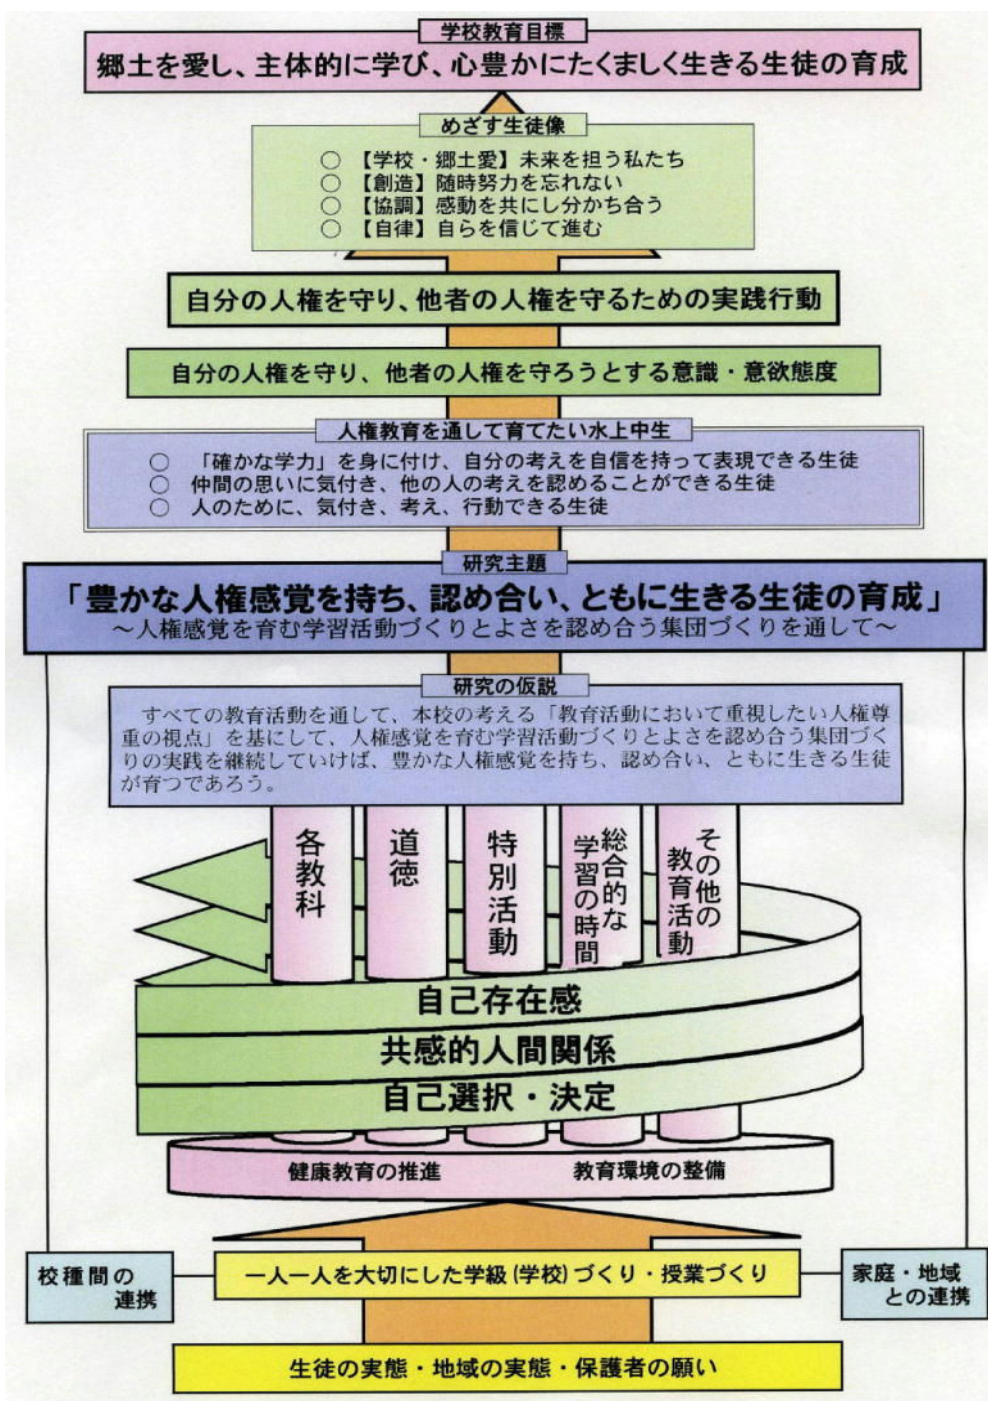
学校教育目標

郷土を愛し、主体的に学び、心豊かにたくましく生きる生徒の育成

めざす生徒像

○ 【学校・郷土愛】未来を担う私たち
○ 【創造】随時努力を忘れない
○ 【協調】感動を共にし分かち合う
○ 【自律】自らを信じて進む

自分の人権を守り、他者の人権を守るための実践行動

自分の人権を守り、他者の人権を守ろうとする意識・意欲態度

人権教育を通して育てたい水上中生

○ 「確かな学力」を身に付け、自分の考えを自信を持って表現できる生徒
○ 仲間の思いに気付き、他の人の考えを認めることができる生徒
○ 人のために、気付き、考え、行動できる生徒

研究主題

「豊かな人権感覚を持ち、認め合い、ともに生きる生徒の育成」
～人権感覚を育む学習活動づくりとよさを認め合う集団づくりを通して～

研究の仮説

すべての教育活動を通して、本校の考える「教育活動において重視したい人権尊重の視点」を基にして、人権感覚を育む学習活動づくりとよさを認め合う集団づくりの実践を継続していけば、豊かな人権感覚を持ち、認め合い、ともに生きる生徒が育つであろう。

各教科

道徳

特別活動

総合的な学習の時間

その他の教育活動

自己存在感

共感的人間関係

自己選択・決定

健康教育の推進

教育環境の整備

校種間の連携

一人一人を大切にした学級(学校)づくり・授業づくり

家庭・地域との連携

生徒の実態・地域の実態・保護者の願い